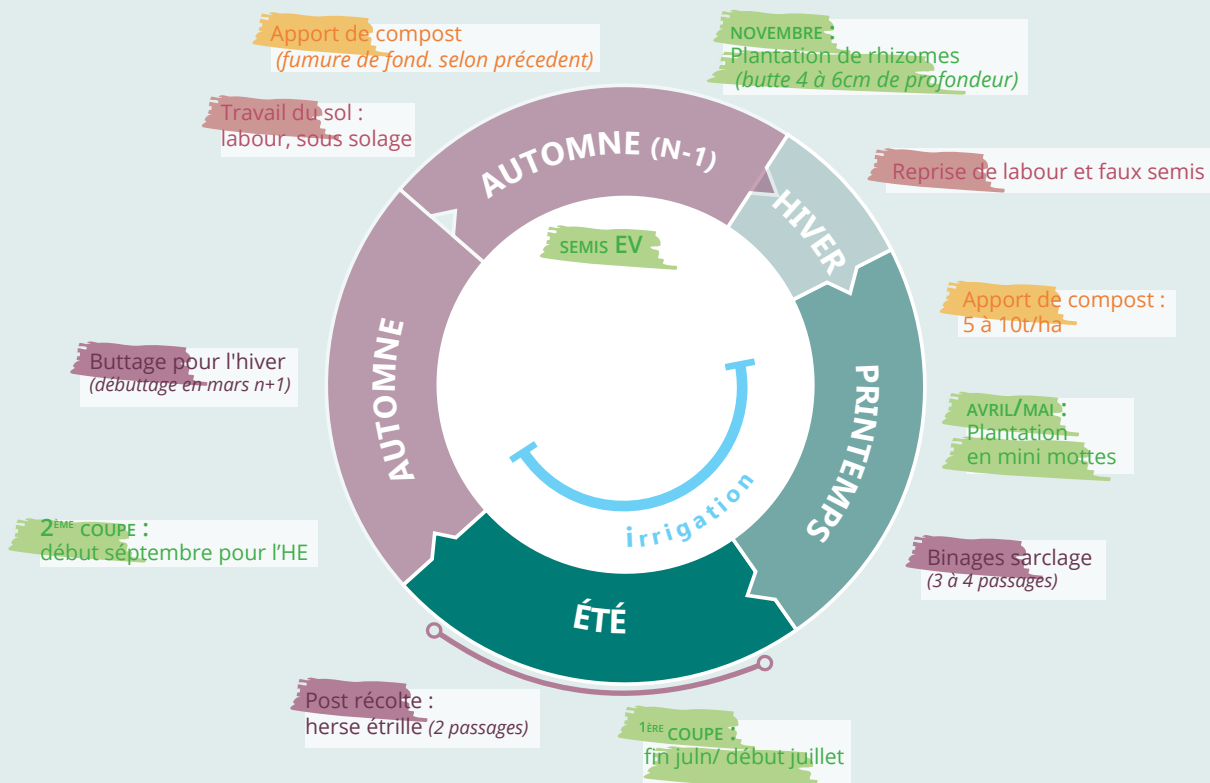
Apport de compost
(fumure de fond. selon précedent)

NOVEMBRE :
Plantation de rhizomes
(butte 4 à 6cm de profondeur)

Travail du sol :
labour, sous solage

AUTOMNE (N-1)

HIVER

Reprise de labour et faux semis

SEMIS EV

Apport de compost :
5 à 10t/ha

Buttage pour l'hiver
(debuttage en mars n+1)

AUTOMNE

PRINTEMPS

AVRIL/MAI :
Plantation
en mini mottes

irrigation

2ÈME COUPE :
début séptembre pour l'HE

Binages sarclage
(3 à 4 passages)

ÉTÉ

Post récolte :
herse étrille (2 passages)

1ÈRE COUPE :
fin juin/ début juillet